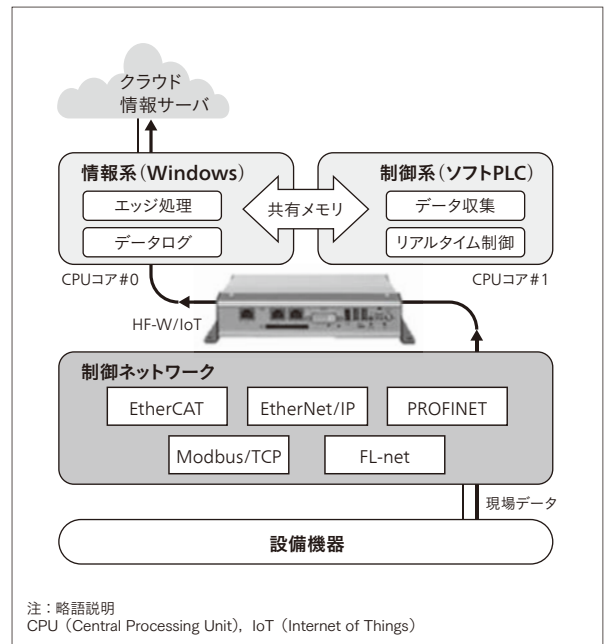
クラウド
情報サーバ

情報系（Windows）
エッジ処理
データログ

共有メモリ

制御系（ソフトPLC）
データ収集
リアルタイム制御

CPUコア#0

CPUコア#1

HF-W/IoT

制御ネットワーク
EtherCAT
EtherNet/IP
PROFINET
Modbus/TCP
FL-net

現場データ

設備機器

注：略語説明
CPU（Central Processing Unit），IoT（Internet of Things）